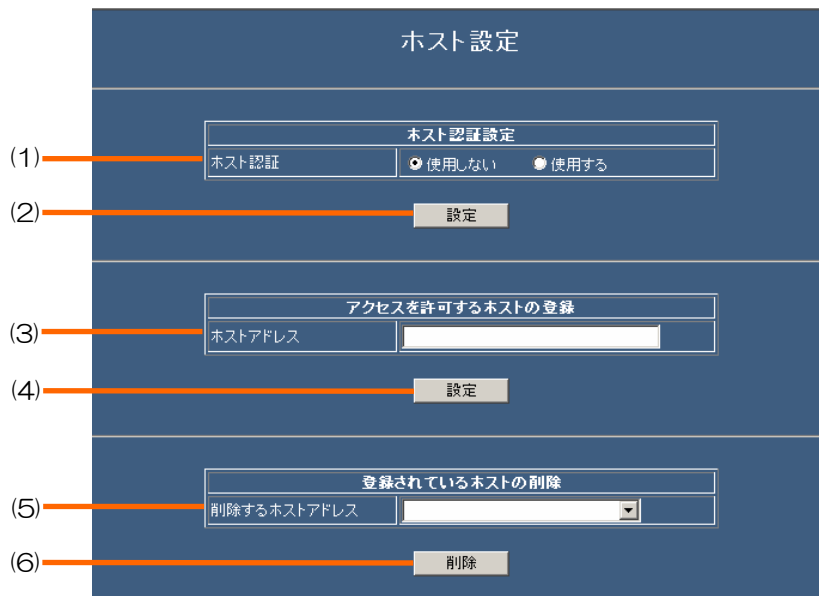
ホスト設定

| ホスト認証設定 | |
|---|---|
| ホスト認証 | 使用しない　使用する |

(1)

(2)

設定

| アクセスを許可するホストの登録 | |
|---|---|
| ホストアドレス | |

(3)

(4)

設定

| 登録されているホストの削除 | |
|---|---|
| 削除するホストアドレス | |

(5)

(6)

削除